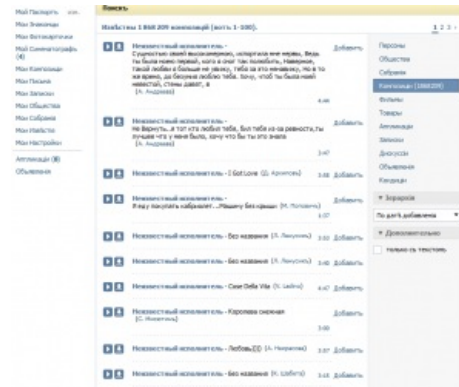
Мой Паспорт изм.
Мои Знакомые
Мои Фотокарточки
Мои Синематографъ (4)
Мои Композиции
Мои Письма
Мои Записки
Мои Общества
Мои Собрания
Мои Известия
Мои Настройки
Аппликации (8)
Объявления

Поиск

Найдены 1 868 209 композиций (есть 1-100).

1 2 3 »

Неизвестный исполнитель - С чувством своей высокомерии, испортила мне нервы, Ведь ты была моею первой, кого я смог так полюбить, Наверное, такой любви я больше не увижу, тебя за это ненавижу, Но я то же время, до безумия люблю тебя. почему, чтоб ты была моей невестой, стены давят, я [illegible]
(А. Андреева)
4:46
Добавить

Неизвестный исполнитель - Не Вернуть...я тот кто любил тебя, бил тебя из-за ревности,ты лучше что у меня было, хочу что бы ты это знала
(А. Андреева)
3:47
Добавить

Неизвестный исполнитель - I Got Love (Д. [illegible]) 3:48 Добавить

Неизвестный исполнитель - Я еду покупать кабриолет...Машину без крыши (М. Потоцкая)
3:37
Добавить

Неизвестный исполнитель - Без названия (А. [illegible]) 3:02 Добавить

Неизвестный исполнитель - Без названия (А. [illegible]) 3:40 Добавить

Неизвестный исполнитель - Cose Della Vita (Л. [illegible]) 4:47 Добавить

Неизвестный исполнитель - Королева снежная
(С. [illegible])
3:49
Добавить

Неизвестный исполнитель - Любовь))) (А. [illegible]) 3:37 Добавить

Неизвестный исполнитель - Без названия (Н. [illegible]) 3:16 Добавить

Персоны
Общества
Собрания
Композиции (1868209)
Фильмы
Товары
Аппликации
Записки
Дискуссии
Объявления
Скандалы

▼ Порядок
По дате добавления

▼ Дополнительно
только с текстом